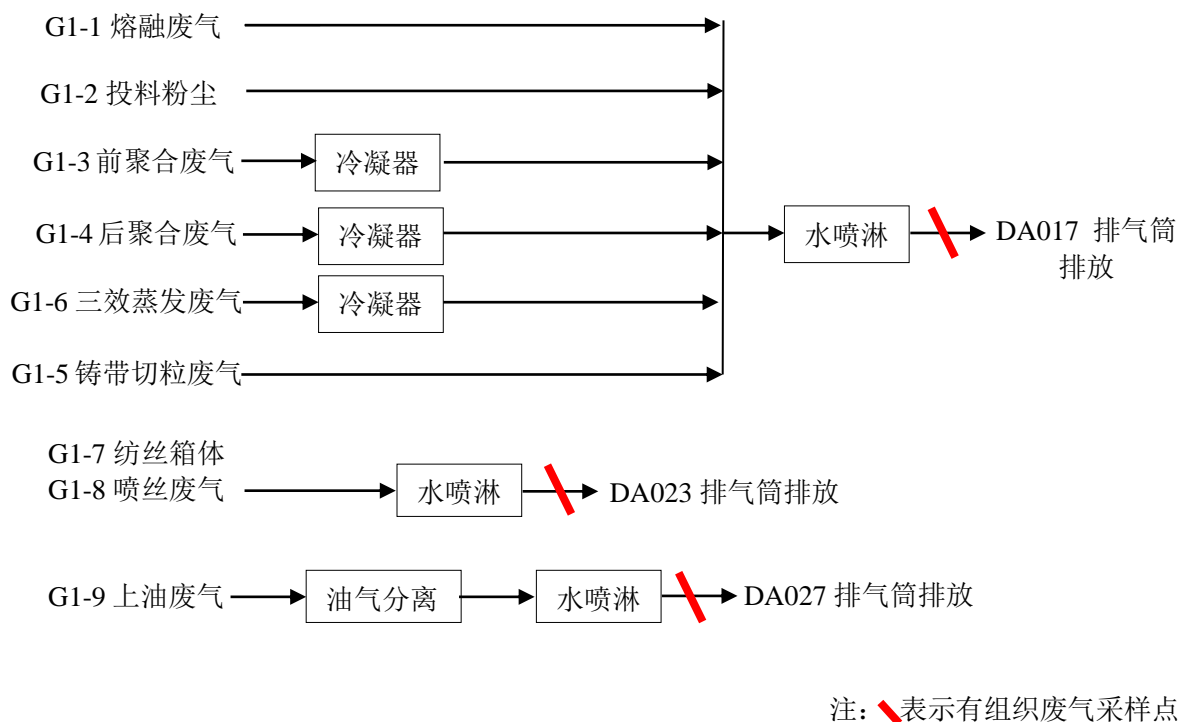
G1-1 熔融废气

G1-2 投料粉尘

G1-3 前聚合废气 冷凝器

G1-4 后聚合废气 冷凝器

G1-6 三效蒸发废气 冷凝器

G1-5 铸带切粒废气

水喷淋

DA017 排气筒排放

G1-7 纺丝箱体
G1-8 喷丝废气

水喷淋

DA023 排气筒排放

G1-9 上油废气

油气分离

水喷淋

DA027 排气筒排放

注：表示有组织废气采样点